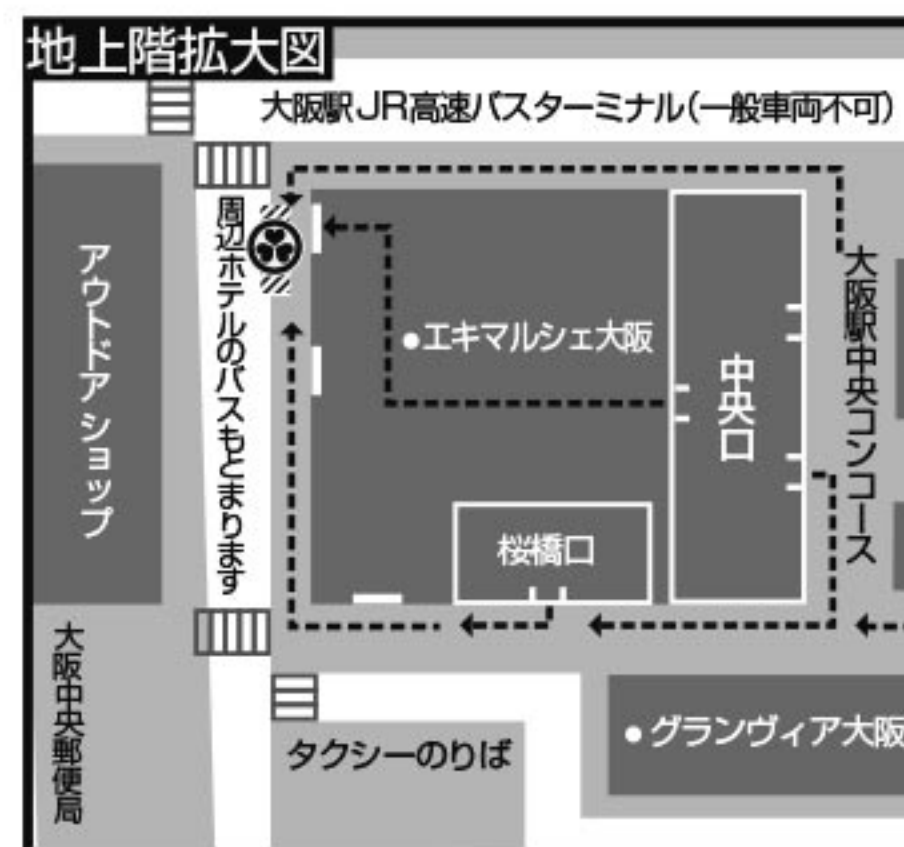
地上階拡大図

大阪駅JR高速バスターミナル(一般車両不可)

アウトドアショップ

周辺ホテルのバスもとまります

●エキマルシェ大阪

中央口

大阪駅中央コンコース

桜橋口

大阪中央郵便局

タクシーのりば

●グランヴィア大阪